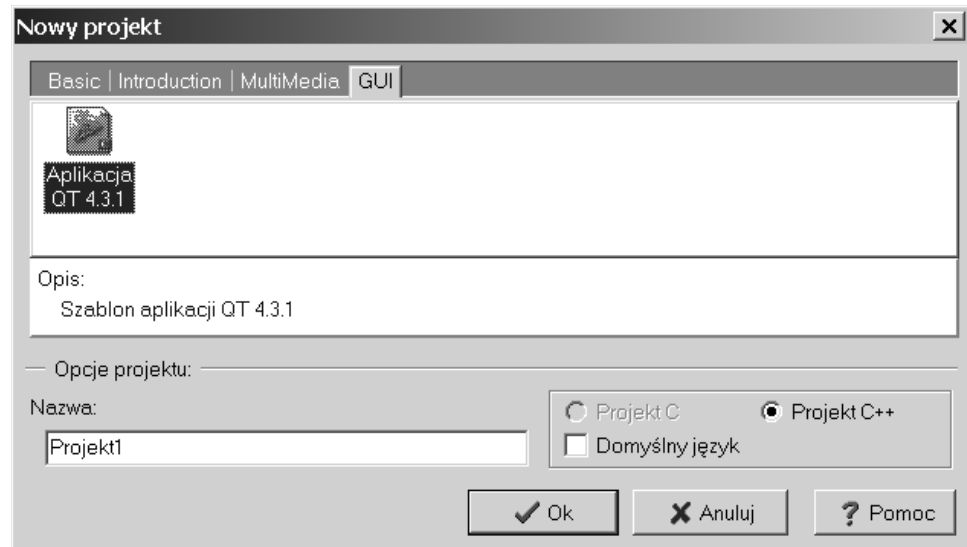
Nowy projekt

Basic | Introduction | MultiMedia | GUI

Aplikacja QT 4.3.1

Opis:
Szablon aplikacji QT 4.3.1

Opcje projektu:

Nazwa:

Projekt1

Projekt C

Projekt C++

Domyślny język

Ok

Anuluj

Pomoc